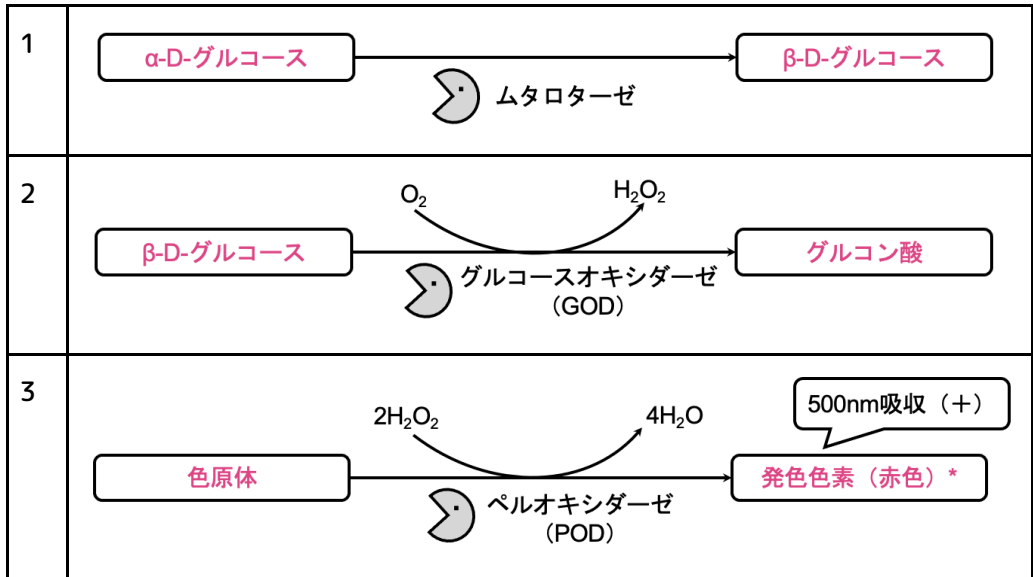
| | |
|---|---|
| 1 | α-D-グルコース → β-D-グルコース<br>ムタロターゼ |
| 2 | $O_2$ → $H_2O_2$<br>β-D-グルコース → グルコン酸<br>グルコースオキシダーゼ (GOD) |
| 3 | 500nm吸収（＋）<br>$2H_2O_2$ → $4H_2O$<br>色原体 → 発色色素（赤色）*<br>ペルオキシダーゼ (POD) |